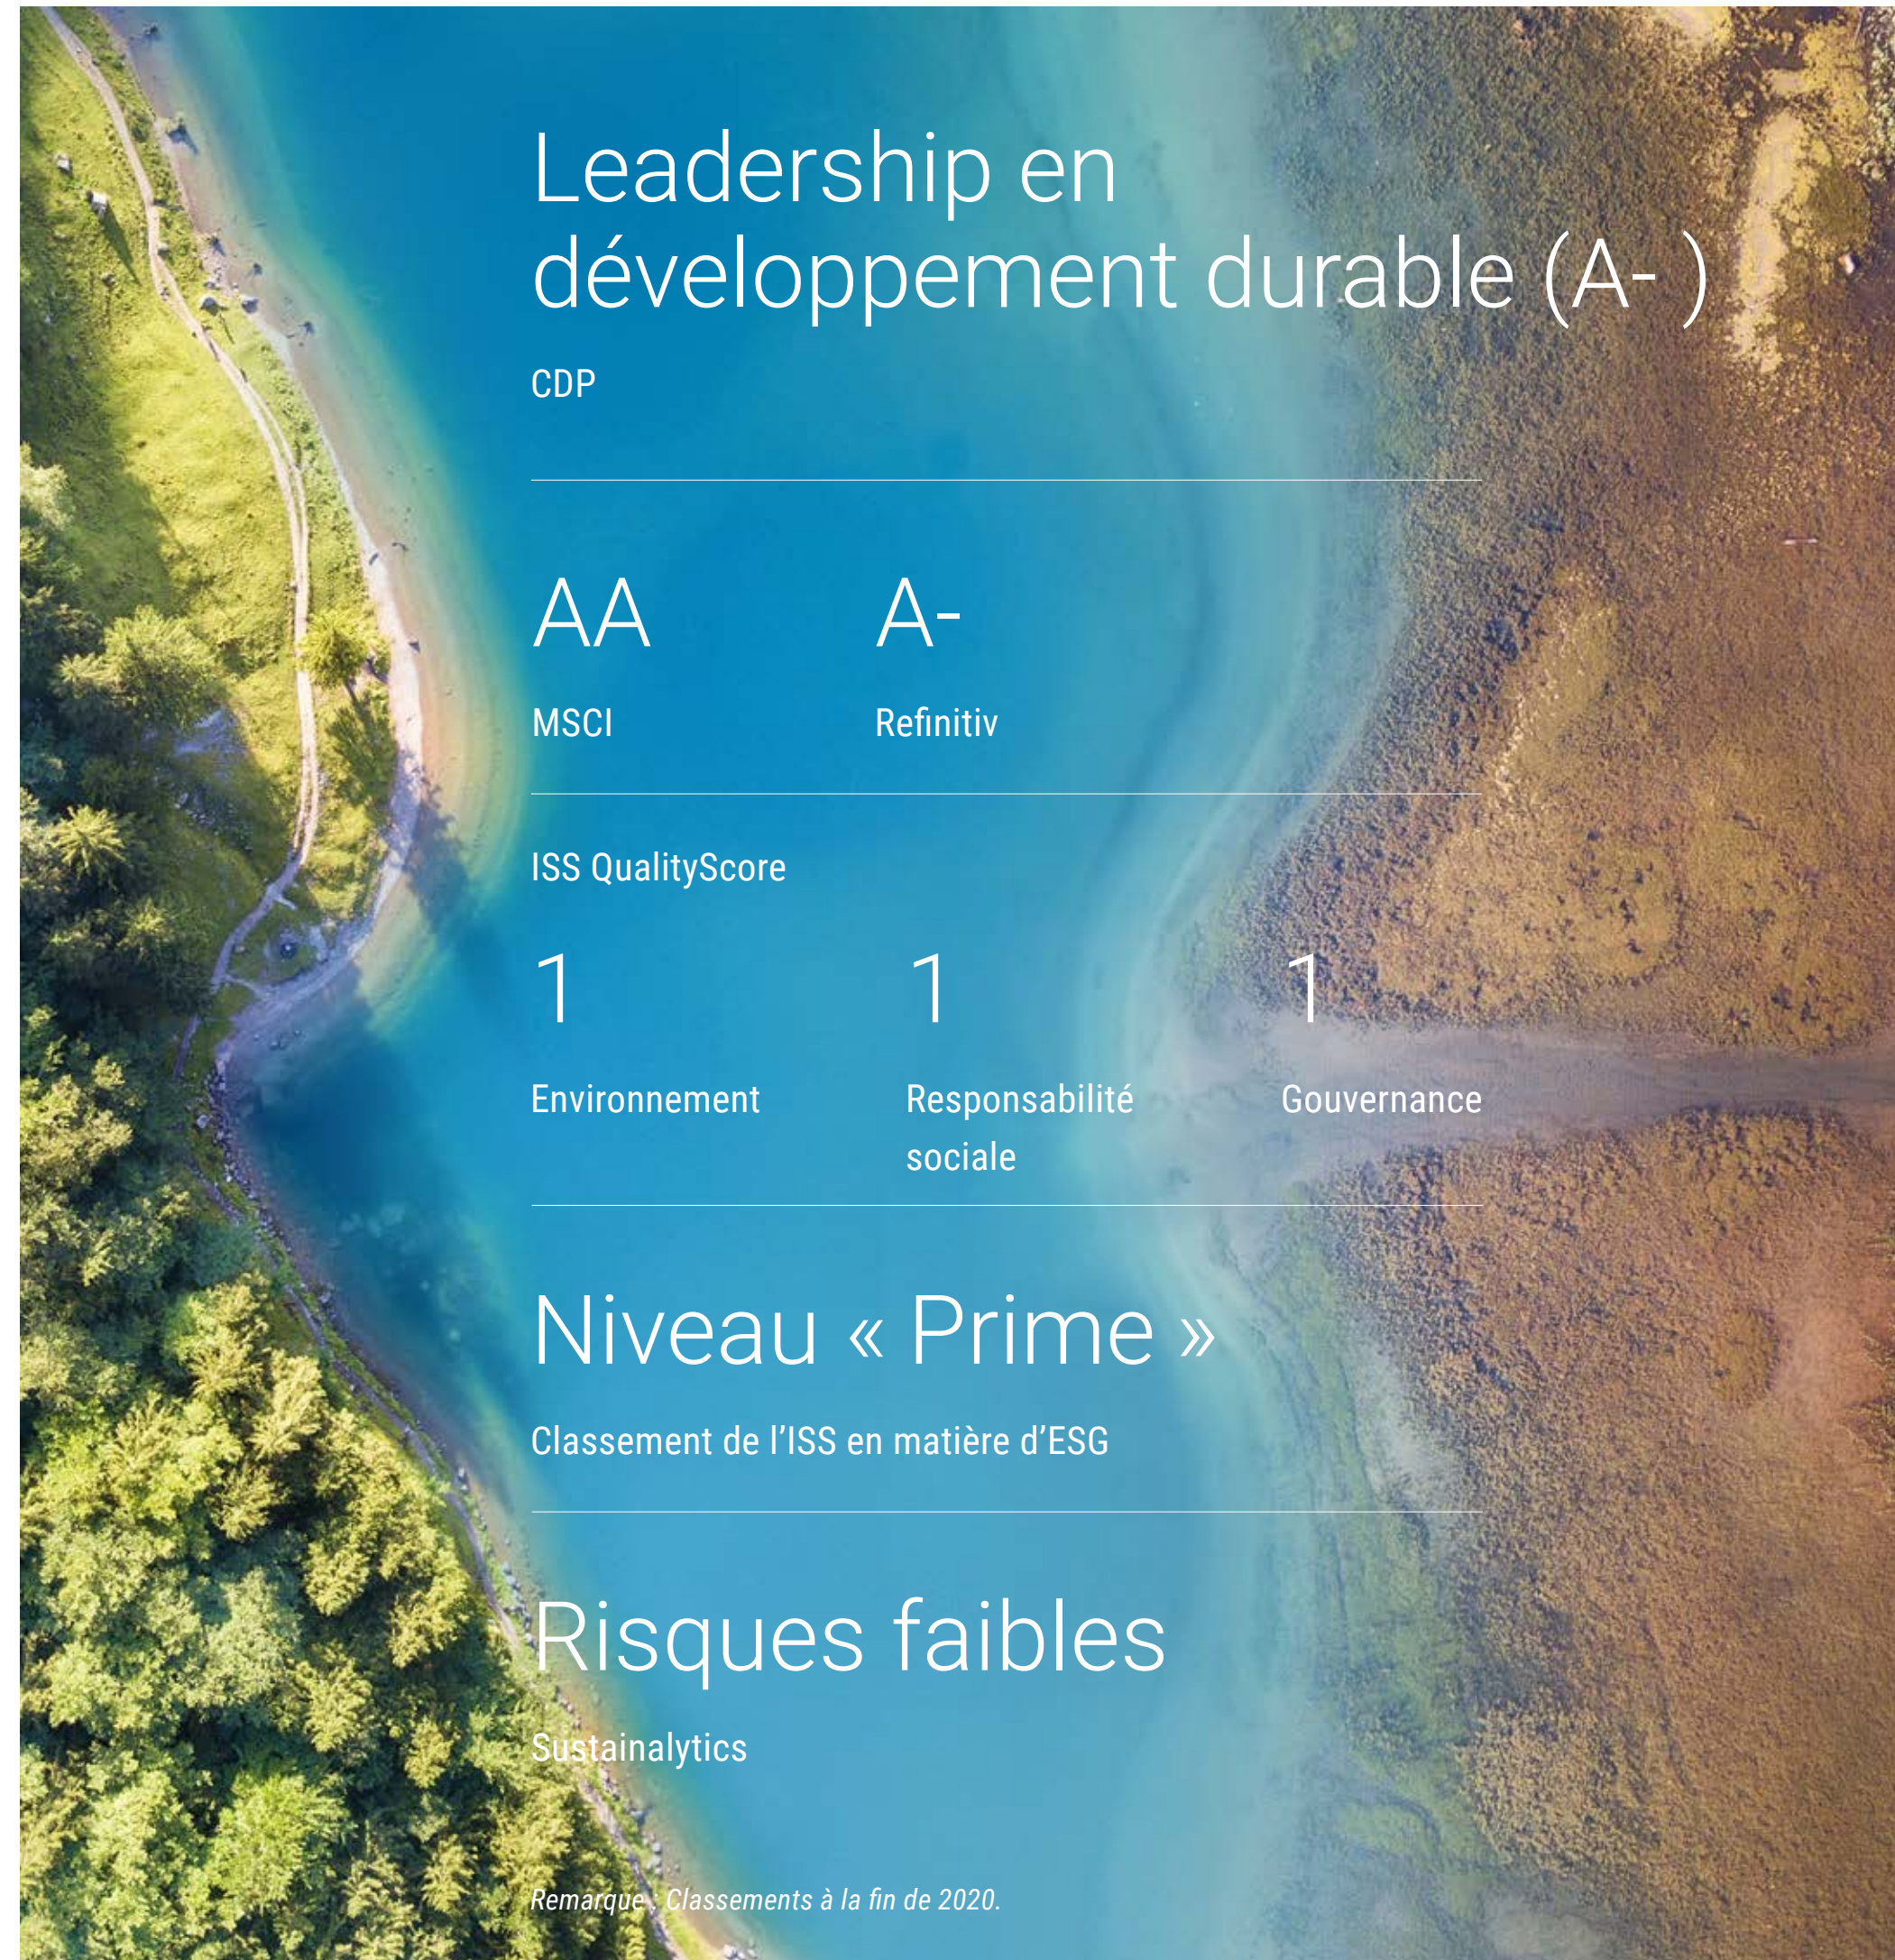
Leadership en développement durable (A- )

CDP

AA

MSCI

A-

Refinitiv

ISS QualityScore

1

Environnement

1

Responsabilité sociale

1

Gouvernance

Niveau « Prime »

Classement de l’ISS en matière d’ESG

Risques faibles

Sustainalytics

Remarque : Classements à la fin de 2020.